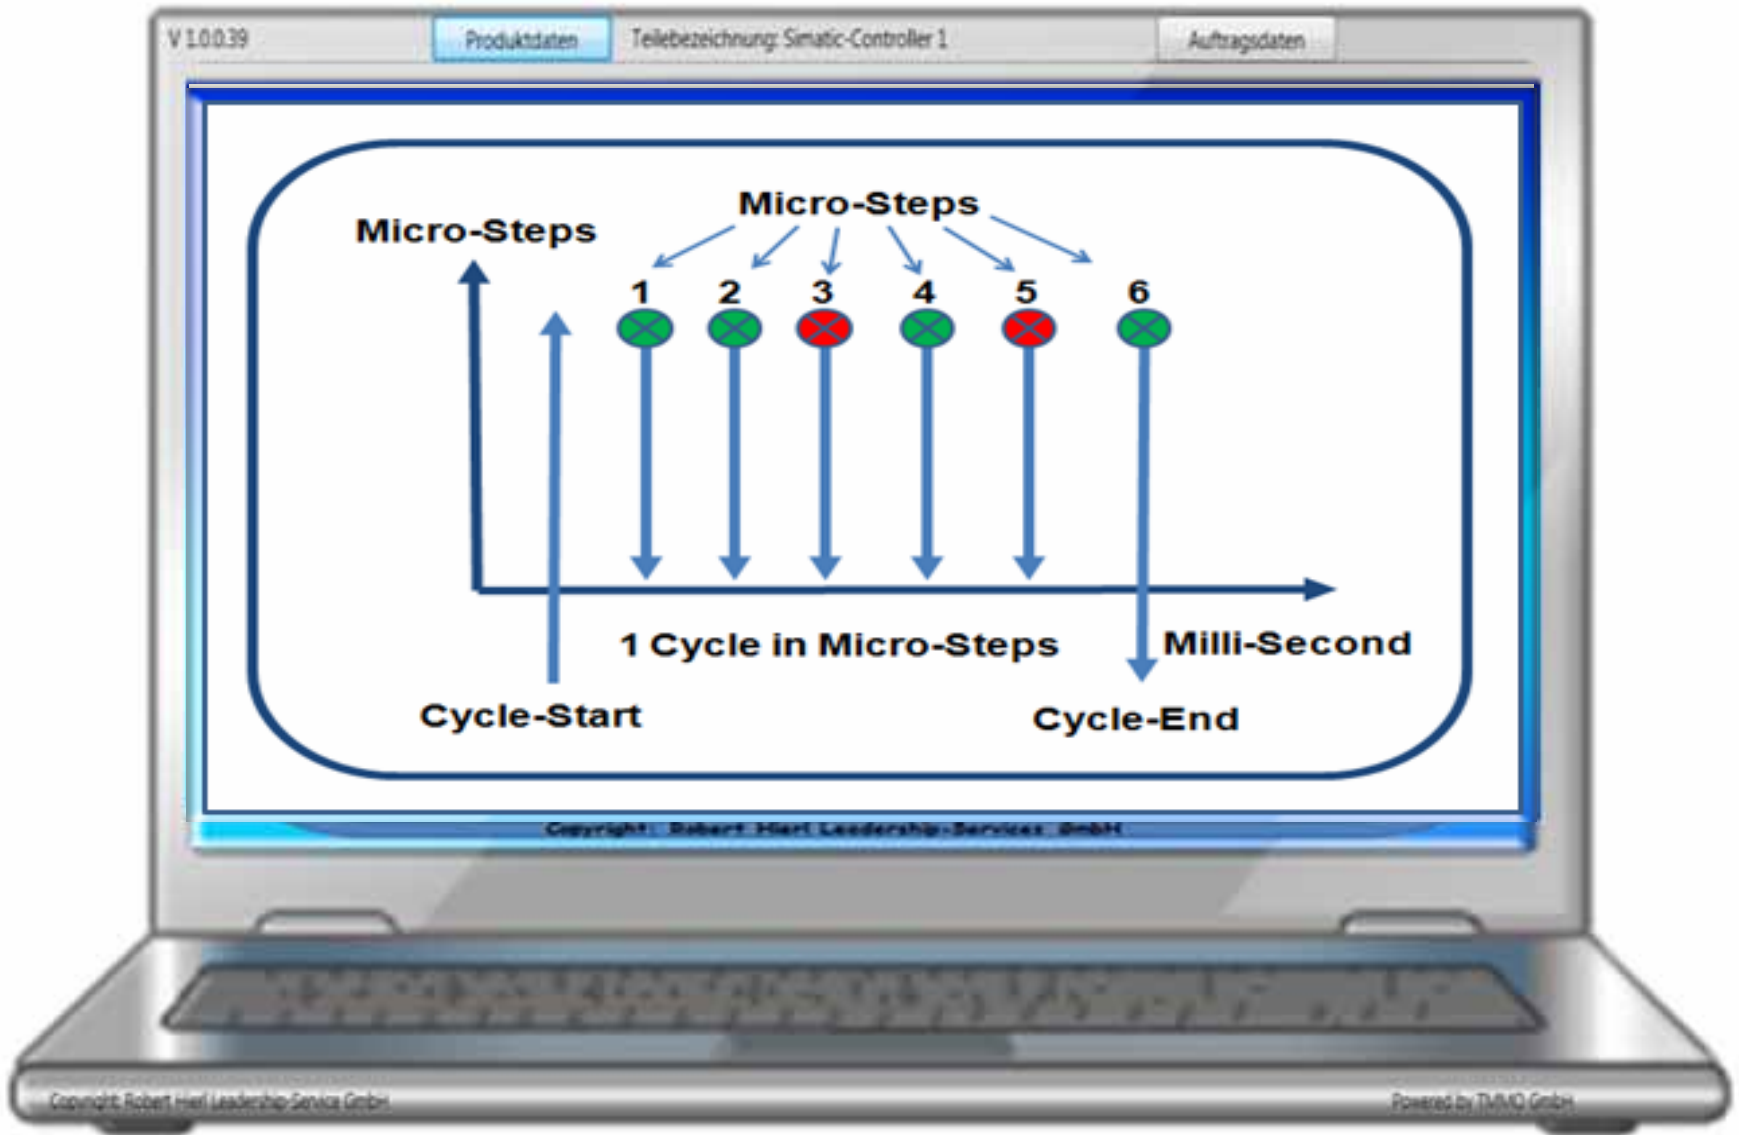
V 1.0.0.39

Produktdaten

Teilebezeichnung: Simatic-Controller 1

Auftragsdaten

Micro-Steps

Micro-Steps

1 2 3 4 5 6

1 Cycle in Micro-Steps

Milli-Second

Cycle-Start

Cycle-End

Copyright: Robert Hierl Leadership-Services GmbH

Copyright: Robert Hierl Leadership-Service GmbH

Powered by TMMQ GmbH